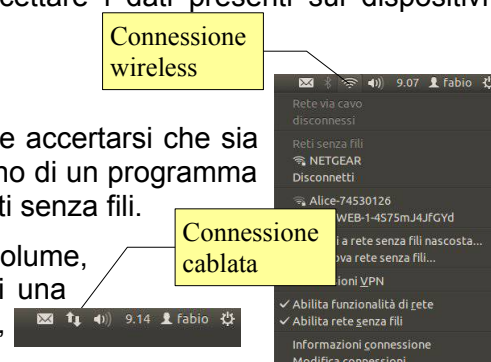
ccettare i dati presenti sul dispositivi

Connessione wireless

9.07 fabio

Rete via cavo
disconnessi

Reti senza fili
NETGEAR
Disconnetti

e accertarsi che sia
no di un programma
ti senza fili.

Alice-74530126
WEB-1-4S75mJ4JfGYd

olume,
i una

Connessione cablata

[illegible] a rete senza fili nascosta...
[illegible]ova rete senza fili...
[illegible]ioni VPN

9.14 fabio

✓ Abilita funzionalità di rete
✓ Abilita rete senza fili

Informazioni connessione
Modifica connessioni